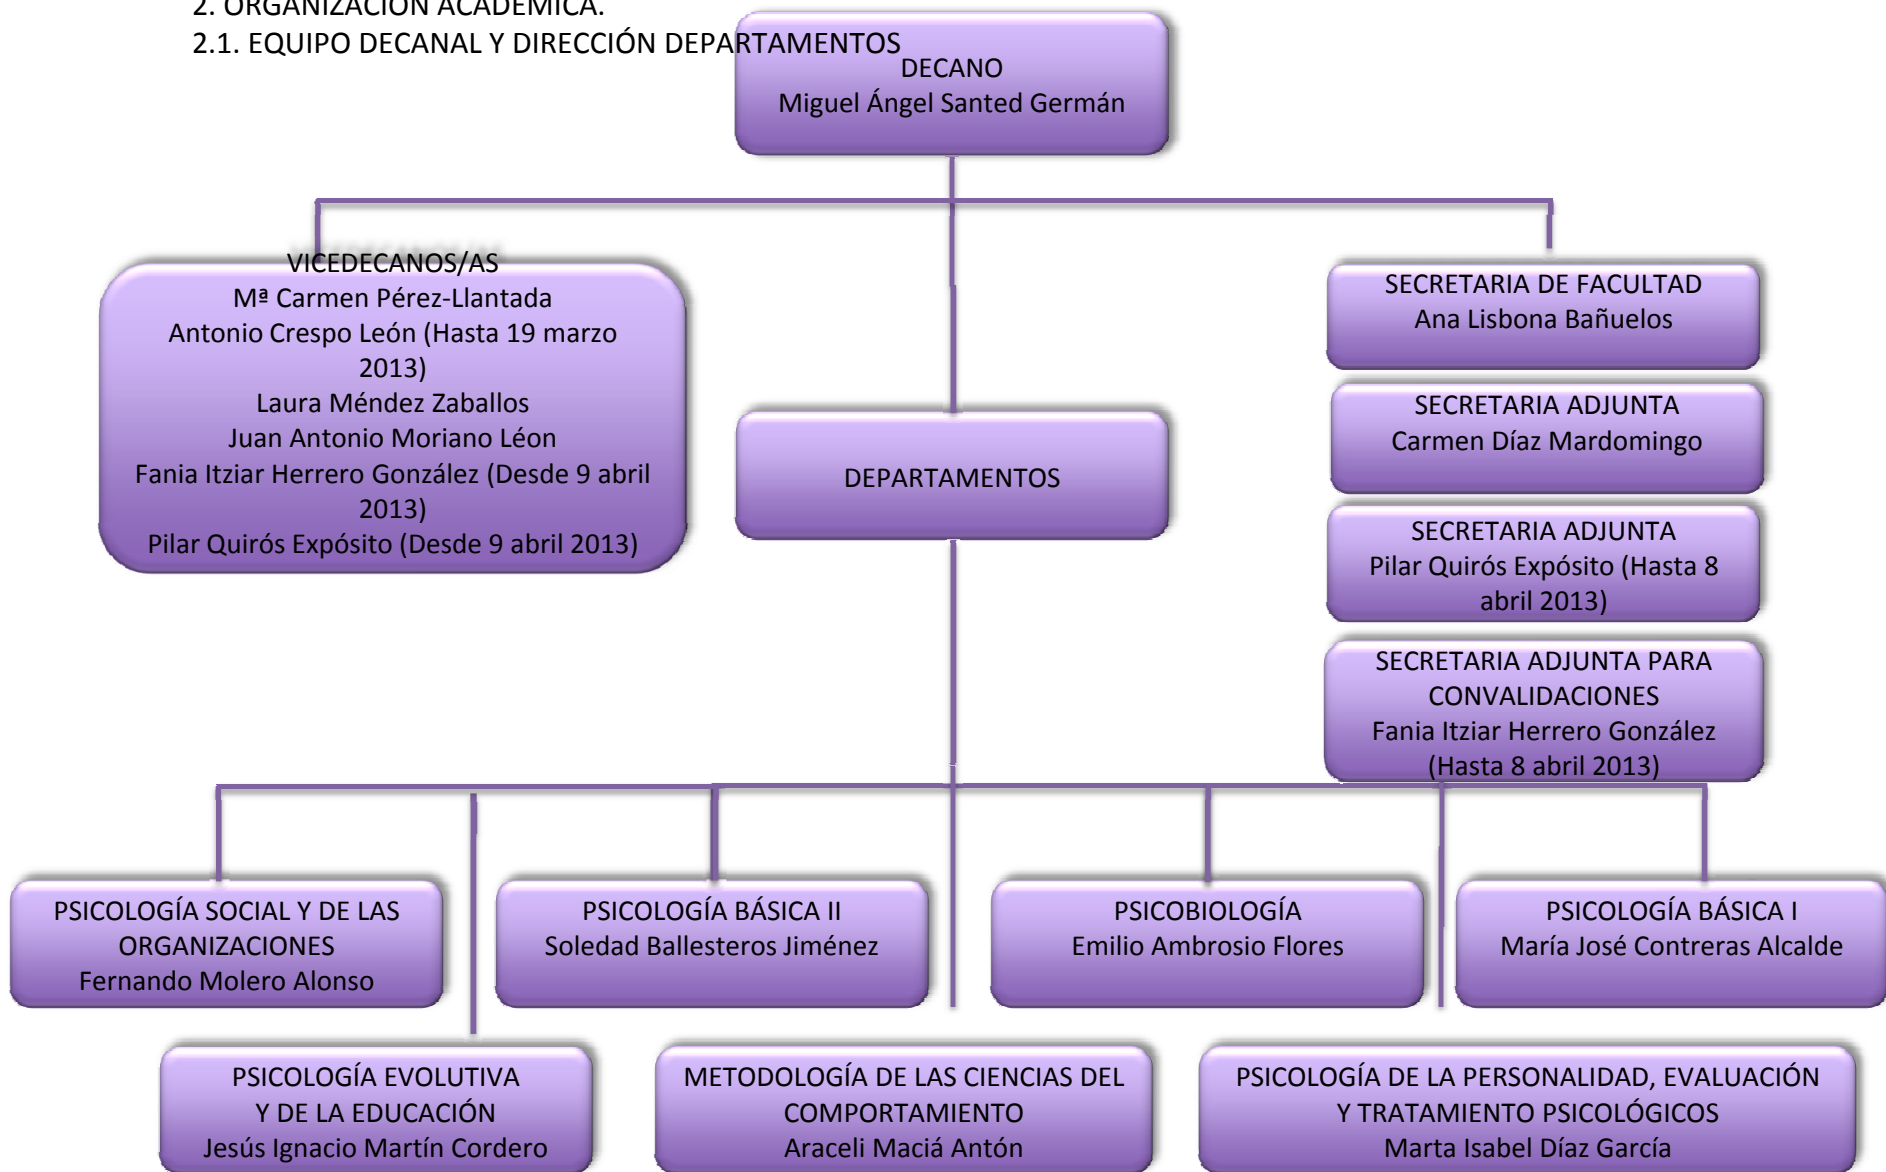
2. ORGANIZACIÓN ACADÉMICA.

2.1. EQUIPO DECANAL Y DIRECCIÓN DEPARTAMENTOS

DECANO
Miguel Ángel Santed Germán

VICEDECANOS/AS
Mª Carmen Pérez-Llantada
Antonio Crespo León (Hasta 19 marzo 2013)
Laura Méndez Zaballos
Juan Antonio Moriano Léon
Fania Itziar Herrero González (Desde 9 abril 2013)
Pilar Quirós Expósito (Desde 9 abril 2013)

DEPARTAMENTOS

SECRETARIA DE FACULTAD
Ana Lisbona Bañuelos

SECRETARIA ADJUNTA
Carmen Díaz Mardomingo

SECRETARIA ADJUNTA
Pilar Quirós Expósito (Hasta 8 abril 2013)

SECRETARIA ADJUNTA PARA CONVALIDACIONES
Fania Itziar Herrero González (Hasta 8 abril 2013)

PSICOLOGÍA SOCIAL Y DE LAS ORGANIZACIONES
Fernando Molero Alonso

PSICOLOGÍA BÁSICA II
Soledad Ballesteros Jiménez

PSICOBIOLOGÍA
Emilio Ambrosio Flores

PSICOLOGÍA BÁSICA I
María José Contreras Alcalde

PSICOLOGÍA EVOLUTIVA Y DE LA EDUCACIÓN
Jesús Ignacio Martín Cordero

METODOLOGÍA DE LAS CIENCIAS DEL COMPORTAMIENTO
Araceli Maciá Antón

PSICOLOGÍA DE LA PERSONALIDAD, EVALUACIÓN Y TRATAMIENTO PSICOLÓGICOS
Marta Isabel Díaz García